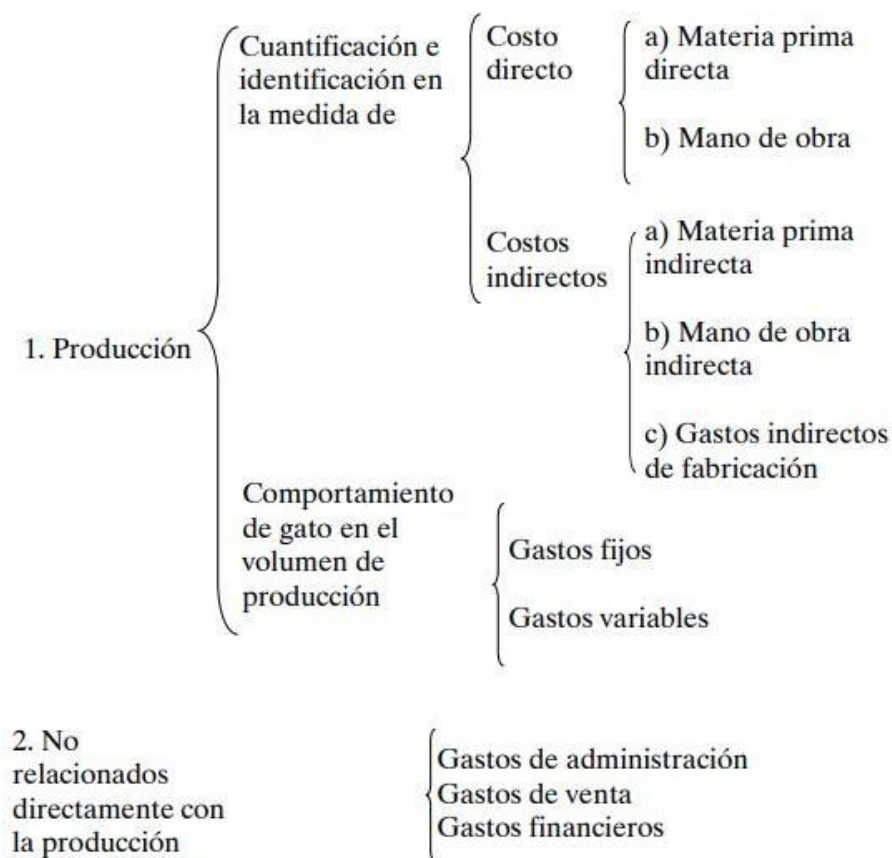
1. Producción

Cuantificación e identificación en la medida de

Costo directo

a) Materia prima directa

b) Mano de obra

Costos indirectos

a) Materia prima indirecta

b) Mano de obra indirecta

c) Gastos indirectos de fabricación

Comportamiento de gato en el volumen de producción

Gastos fijos

Gastos variables

2. No relacionados directamente con la producción

Gastos de administración
Gastos de venta
Gastos financieros